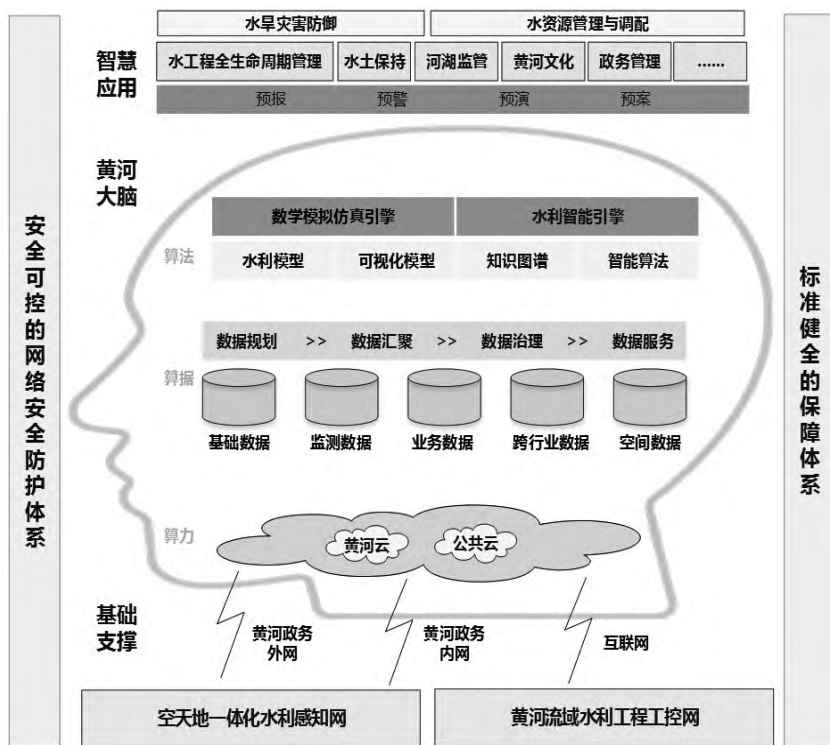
安全可控的网络安全防护体系

水旱灾害防御

水资源管理与调配

智慧应用

水工程全生命周期管理 | 水土保持 | 河湖监管 | 黄河文化 | 政务管理 | ......

预报　预警　预演　预案

黄河大脑

数学模拟仿真引擎　水利智能引擎

算法　水利模型　可视化模型　知识图谱　智能算法

数据规划 >> 数据汇聚 >> 数据治理 >> 数据服务

算据　基础数据　监测数据　业务数据　跨行业数据　空间数据

算力　黄河云　公共云

基础支撑

黄河政务外网　黄河政务内网　互联网

空天地一体化水利感知网　黄河流域水利工程工控网

标准健全的保障体系